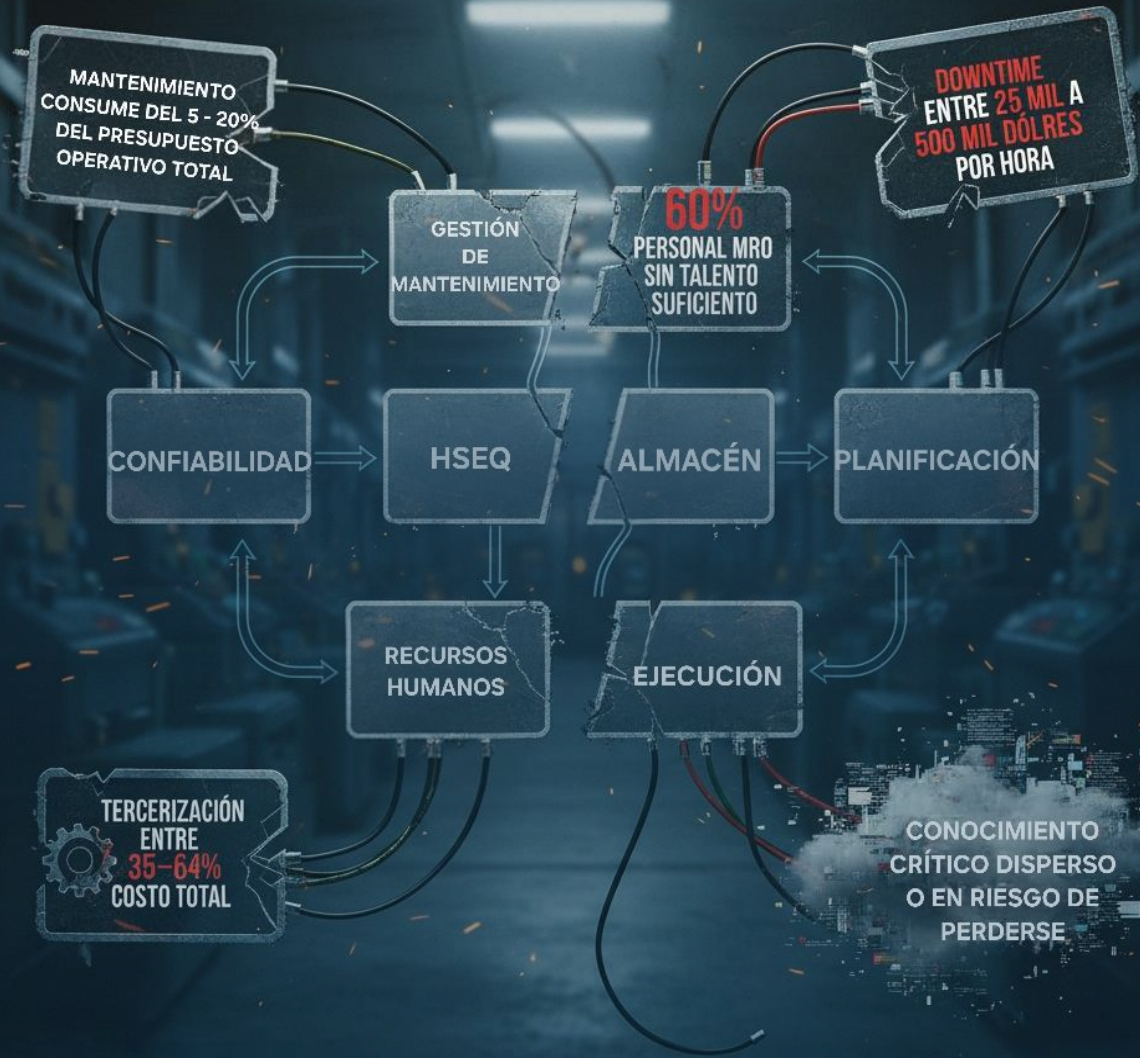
MANTENIMIENTO CONSUME DEL 5 - 20% DEL PRESUPUESTO OPERATIVO TOTAL

DOWNTIME ENTRE 25 MIL A 500 MIL DÓLRES POR HORA

GESTIÓN DE MANTENIMIENTO

60% PERSONAL MRO SIN TALENTO SUFICIENTE

CONFIABILIDAD

HSEQ

ALMACÉN

PLANIFICACIÓN

RECURSOS HUMANOS

EJECUCIÓN

TERCERIZACIÓN ENTRE 35–64% COSTO TOTAL

CONOCIMIENTO CRÍTICO DISPERSO O EN RIESGO DE PERDERSE